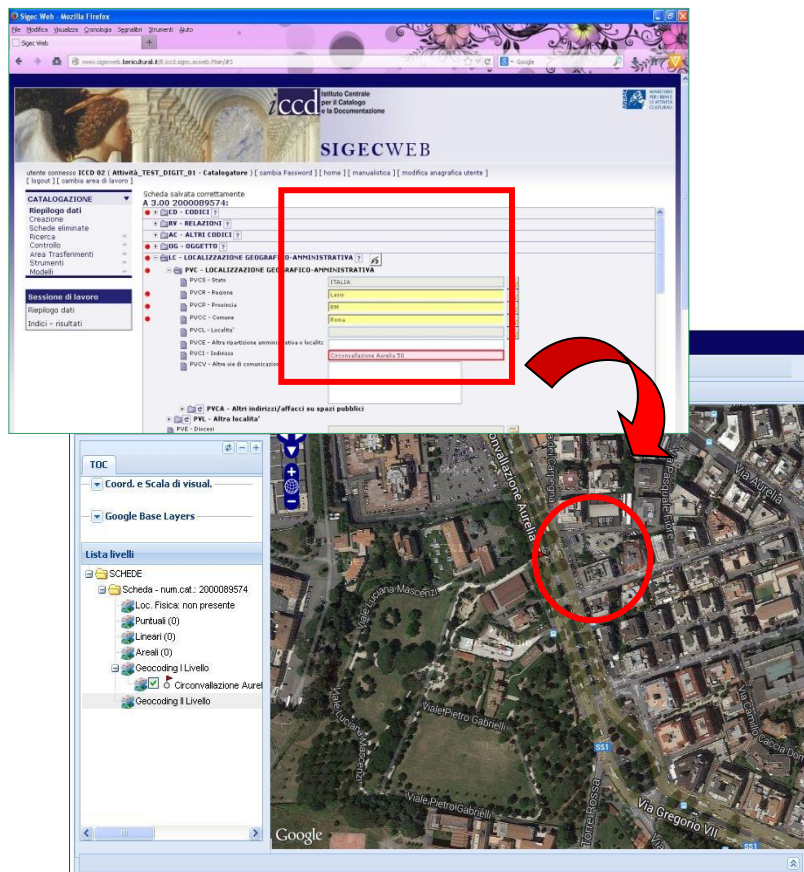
Sigec Web - Mozilla Firefox

File Modifica Visualizza Cronologia Segnalibri Strumenti Aiuto

Sigec Web

www.sigecweb.beniculturali.it/it.iccd.sigec.sigecweb.Main/#3

Google

iccd Istituto Centrale per il Catalogo e la Documentazione

SIGECWEB

utente connesso ICCD 02 ( Attività_TEST_DIGIT_01 - Catalogatore ) [ cambia Password ] [ home ] [ manualistica ] [ modifica anagrafica utente ] [ logout ] [ cambia area di lavoro ]

CATALOGAZIONE
Riepilogo dati
Creazione
Schede eliminate
Ricerca
Controllo
Area Trasferimenti
Strumenti
Modelli

Sessione di lavoro
Riepilogo dati
Indici - risultati

Scheda salvata correttamente
A 3.00 2000089574:

CD - CODICI
RV - RELAZIONI
AC - ALTRI CODICI
OG - OGGETTO
LC - LOCALIZZAZIONE GEOGRAFICO-AMMINISTRATIVA
PVC - LOCALIZZAZIONE GEOGRAFICO-AMMINISTRATIVA
PVCS - Stato ITALIA
PVCR - Regione Lazio
PVCP - Provincia RM
PVCC - Comune Roma
PVCL - Località
PVCE - Altra ripartizione amministrativa o località
PVCI - Indirizzo Circonvallazione Aurelia 50
PVCV - Altre vie di comunicazione
PVCA - Altri indirizzi/affacci su spazi pubblici
PVL - Altra località
PVE - Diocesi

TOC
Coord. e Scala di visual.
Google Base Layers
Lista livelli
SCHEDE
Scheda - num.cat.: 2000089574
Loc. Fisica: non presente
Puntuali (0)
Lineari (0)
Areali (0)
Geocoding I Livello
Circonvallazione Aurel
Geocoding II Livello

Circonvallazione Aurelia
Via Aurelia
Viale Luciana Mascenzi
Viale Pietro Gabrielli
Via Gregorio VII
Torre Rossa
Via Camillo Caccia Dom
Via Pasquale
SS1
Google